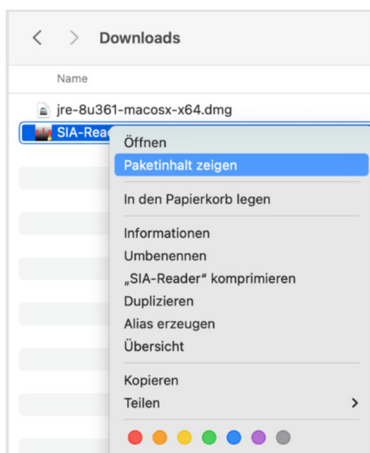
< > Downloads

Name

jre-8u361-macosx-x64.dmg

SIA-Rea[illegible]

Öffnen

Paketinhalt zeigen

In den Papierkorb legen

Informationen

Umbenennen

„SIA-Reader" komprimieren

Duplizieren

Alias erzeugen

Übersicht

Kopieren

Teilen >